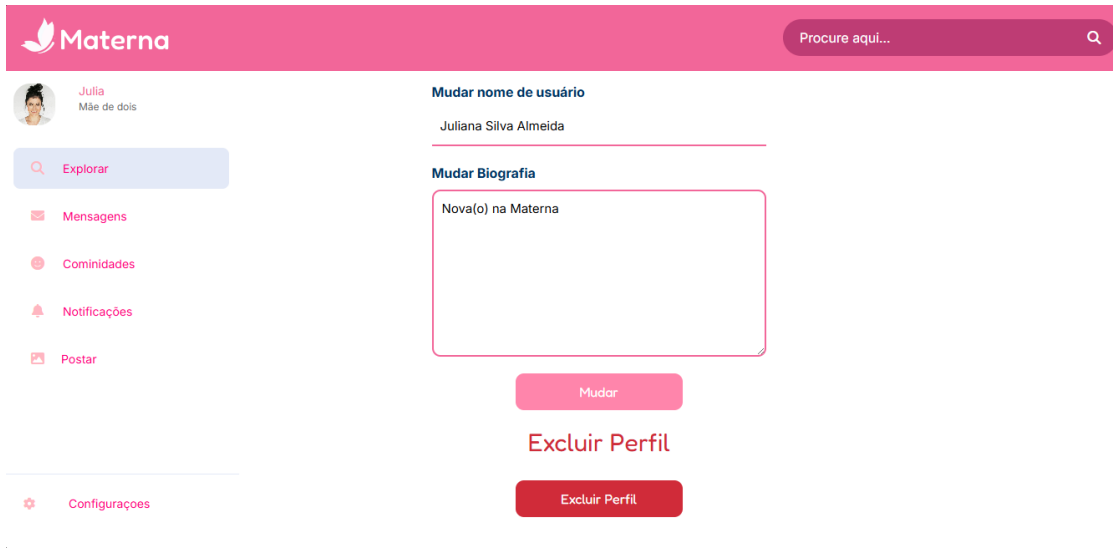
Materna

Procure aqui...

Julia
Mãe de dois

Explorar

Mensagens

Cominidades

Notificações

Postar

Configuraçoes

Mudar nome de usuário

Juliana Silva Almeida

Mudar Biografia

Nova(o) na Materna

Mudar

Excluir Perfil

Excluir Perfil